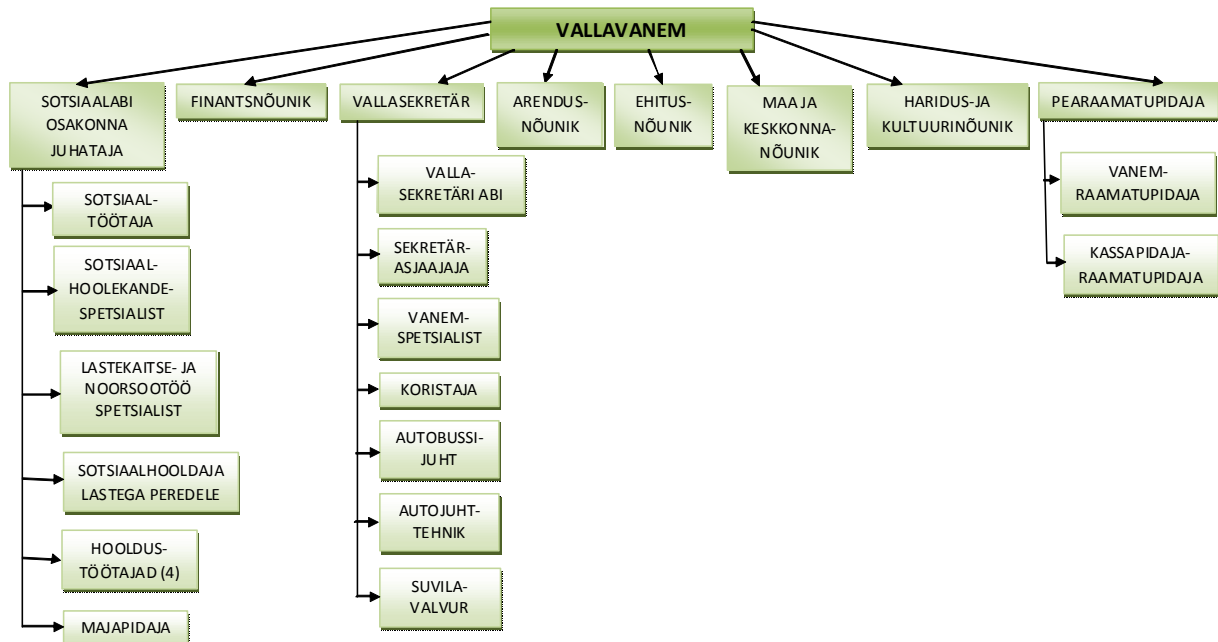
VALLAVANEM

SOTSIAALABI OSAKONNA JUHATAJA

SOTSIAAL-TÖÖTAJA

SOTSIAAL-HOOLEKANDE-SPETSIALIST

LASTEKAITSE- JA NOORSOOTÖÖ SPETSIALIST

SOTSIAALHOOLDAJA LASTEGA PEREDELE

HOOLDUS-TÖÖTAJAD (4)

MAJAPIDAJA

FINANTSNÕUNIK

VALLASEKRETÄR

VALLA-SEKRETÄRI ABI

SEKRETÄR-ASJAAJAJA

VANEM-SPETSIALIST

KORISTAJA

AUTOBUSSI-JUHT

AUTOJUHT-TEHNIK

SUVILA-VALVUR

ARENDUS-NÕUNIK

EHITUS-NÕUNIK

MAA JA KESKKONNA-NÕUNIK

HARIDUS-JA KULTUURINÕUNIK

PEARAAMATUPIDAJA

VANEM-RAAMATUPIDAJA

KASSAPIDAJA-RAAMATUPIDAJA